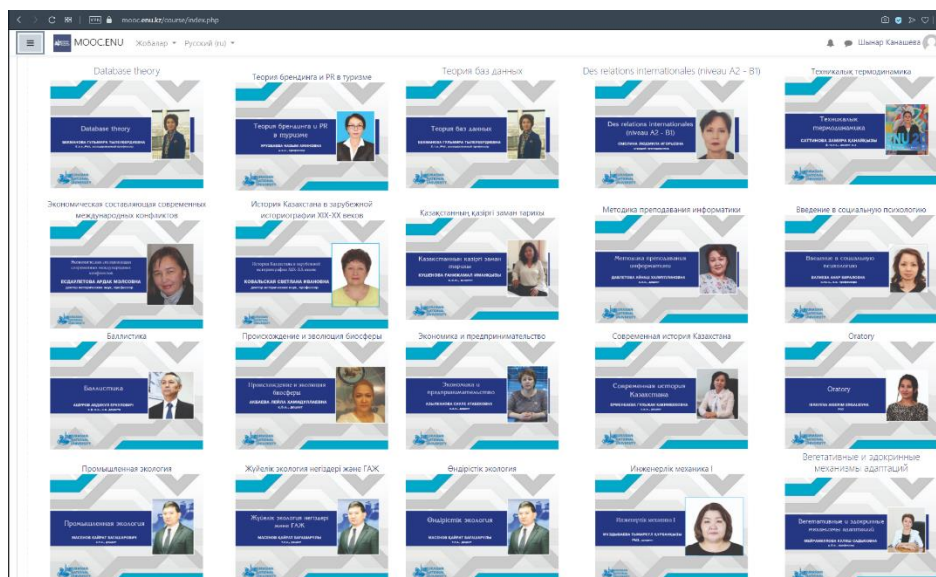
mooc.enu.kz/course/index.php

MOOC.ENU Жобалар Русский (ru)

Шынар Канашева

Database theory

Database theory

Теория брендинга и PR в туризме

Теория брендинга и PR в туризме

Теория баз данных

Теория баз данных

Des relations internationales (niveau A2 - B1)

Des relations internationales (niveau A2 - B1)

Техникалық термодинамика

Техникалық термодинамика

Экономическая составляющая современных международных конфликтов

Экономическая составляющая современных международных конфликтов

История Казахстана в зарубежной историографии XIX-XX веков

История Казахстана в зарубежной историографии XIX-XX веков

Қазақстанның қазіргі заман тарихы

Қазақстанның қазіргі заман тарихы

Методика преподавания информатики

Методика преподавания информатики

Введение в социальную психологию

Введение в социальную психологию

Баллистика

Баллистика

Происхождение и эволюция биосферы

Происхождение и эволюция биосферы

Экономика и предпринимательство

Экономика и предпринимательство

Современная история Казахстана

Современная история Казахстана

Oratory

Oratory

Промышленная экология

Промышленная экология

Жүйелік экология негіздері және ГАЖ

Жүйелік экология негіздері және ГАЖ

Өндірістік экология

Өндірістік экология

Инженерлік механика I

Инженерлік механика I

Вегетативные и эндокринные механизмы адаптаций

Вегетативные и эндокринные механизмы адаптаций